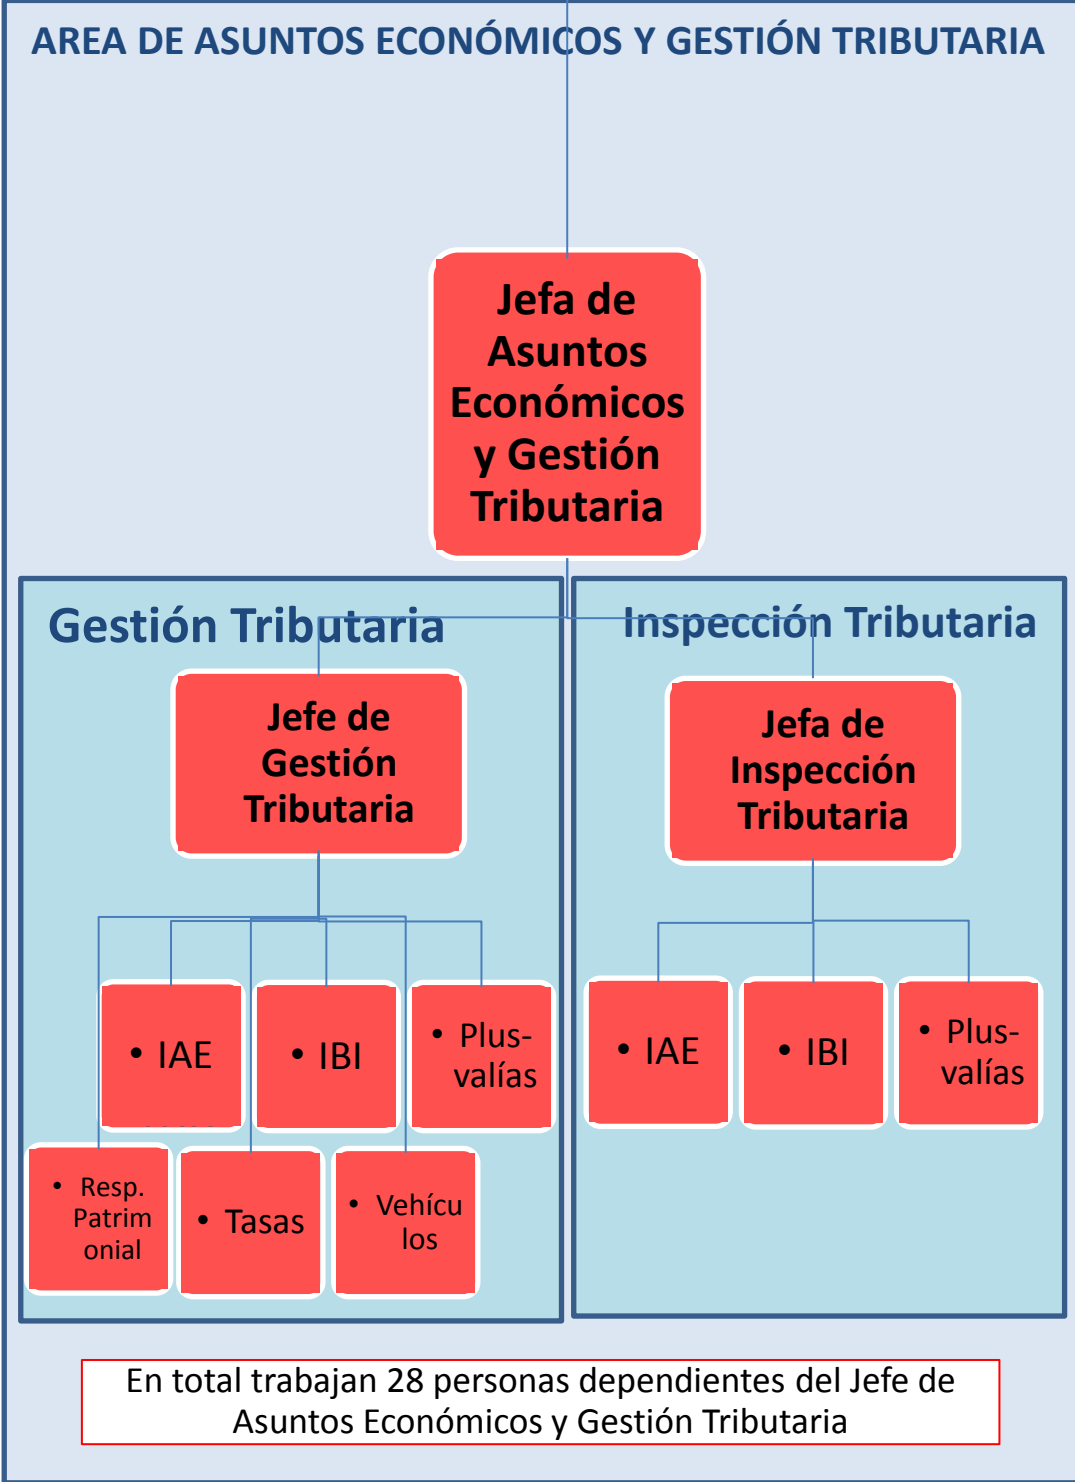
AREA DE ASUNTOS ECONÓMICOS Y GESTIÓN TRIBUTARIA

Jefa de Asuntos Económicos y Gestión Tributaria

Gestión Tributaria

Jefe de Gestión Tributaria

- IAE
- IBI
- Plusvalías
- Resp. Patrimonial
- Tasas
- Vehículos

Inspección Tributaria

Jefa de Inspección Tributaria

- IAE
- IBI
- Plusvalías

En total trabajan 28 personas dependientes del Jefe de Asuntos Económicos y Gestión Tributaria